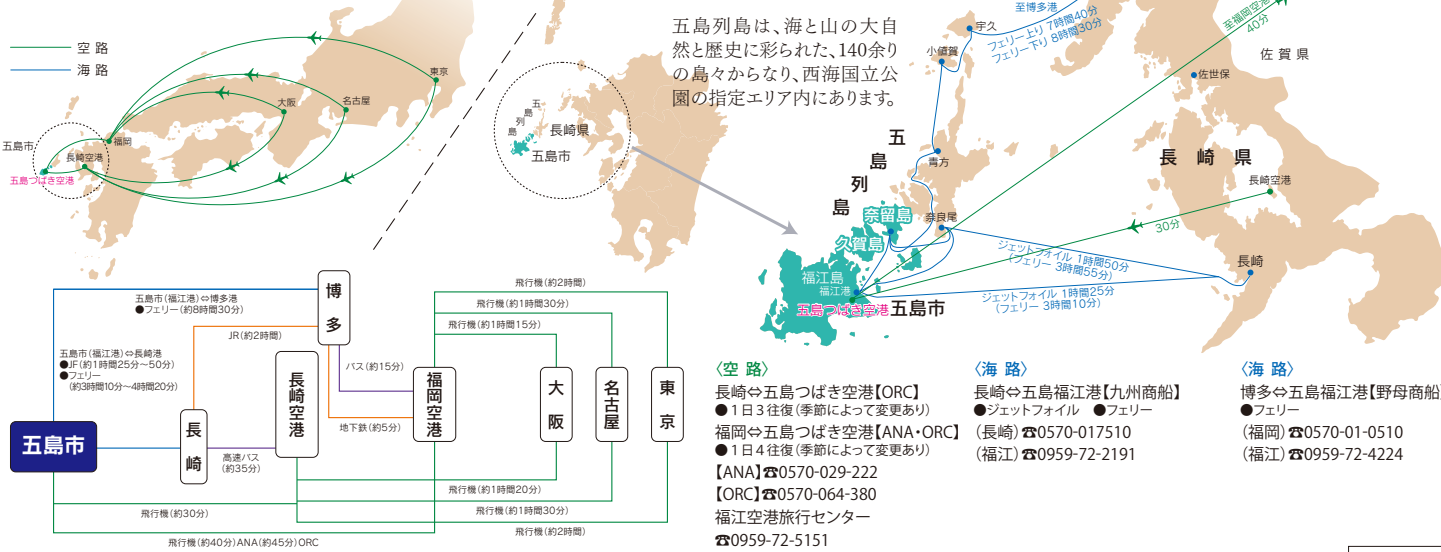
空路
海路

五島市
福岡
大阪
名古屋
東京
長崎空港
五島つばき空港

五
列
島
長崎県
五島市

五島列島は、海と山の大自然と歴史に彩られた、140余りの島々からなり、西海国立公園の指定エリア内にあります。

至博多港
宇久
小値賀
フェリー上り 7時間40分
フェリー下り 8時間30分
至福岡空港
40分
佐賀県
佐世保
五
島
列
島
青方
長崎県
長崎空港
奈留島
奈良尾
30分
久賀島
福江島
福江港
ジェットフォイル 1時間50分
（フェリー 3時間55分）
長崎
ジェットフォイル 1時間25分
（フェリー 3時間10分）
五島つばき空港
五島市

飛行機（約2時間）
博多
五島市（福江港）⇔博多港
●フェリー（約8時間30分）
飛行機（約1時間30分）
JR（約2時間）
飛行機（約1時間15分）
五島市（福江港）⇔長崎港
●JF（約1時間25分〜50分）
●フェリー（約3時間10分〜4時間20分）
長崎空港
バス（約15分）
福岡空港
大阪
名古屋
東京
地下鉄（約5分）
五島市
長崎
高速バス（約35分）
飛行機（約1時間20分）
飛行機（約30分）
飛行機（約1時間30分）
飛行機（約2時間）
飛行機（約40分）ANA（約45分）ORC

〈空路〉
長崎⇔五島つばき空港【ORC】
●１日３往復（季節によって変更あり）
福岡⇔五島つばき空港【ANA・ORC】
●１日４往復（季節によって変更あり）
【ANA】☎0570-029-222
【ORC】☎0570-064-380
福江空港旅行センター
☎0959-72-5151

〈海路〉
長崎⇔五島福江港【九州商船】
●ジェットフォイル ●フェリー
（長崎）☎0570-017510
（福江）☎0959-72-2191

〈海路〉
博多⇔五島福江港【野母商船
●フェリー
（福岡）☎0570-01-0510
（福江）☎0959-72-4224